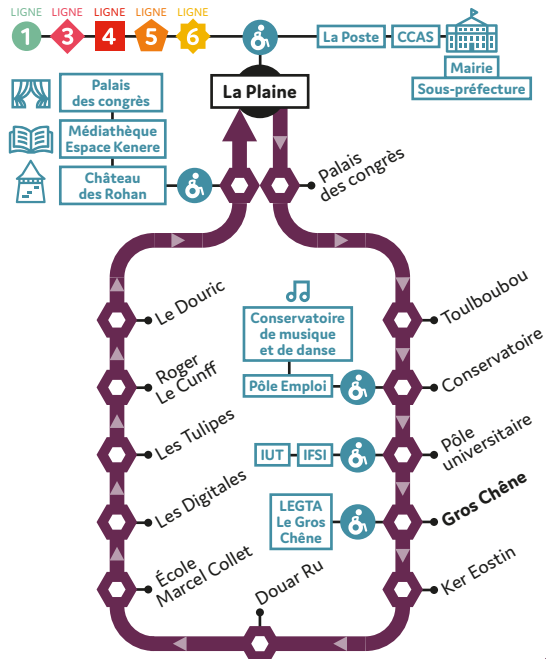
LIGNE 1 LIGNE 3 LIGNE 4 LIGNE 5 LIGNE 6

La Poste CCAS

Mairie Sous-préfecture

Palais des congrès

Médiathèque Espace Kenere

Château des Rohan

La Plaine

Palais des congrès

Le Douric

Toulboubou

Conservatoire de musique et de danse

Roger Le Cunff

Pôle Emploi

Conservatoire

Les Tulipes

IUT IFSI

Pôle universitaire

Les Digitales

LEGTA Le Gros Chêne

Gros Chêne

École Marcel Collet

Ker Eostin

Douar Ru